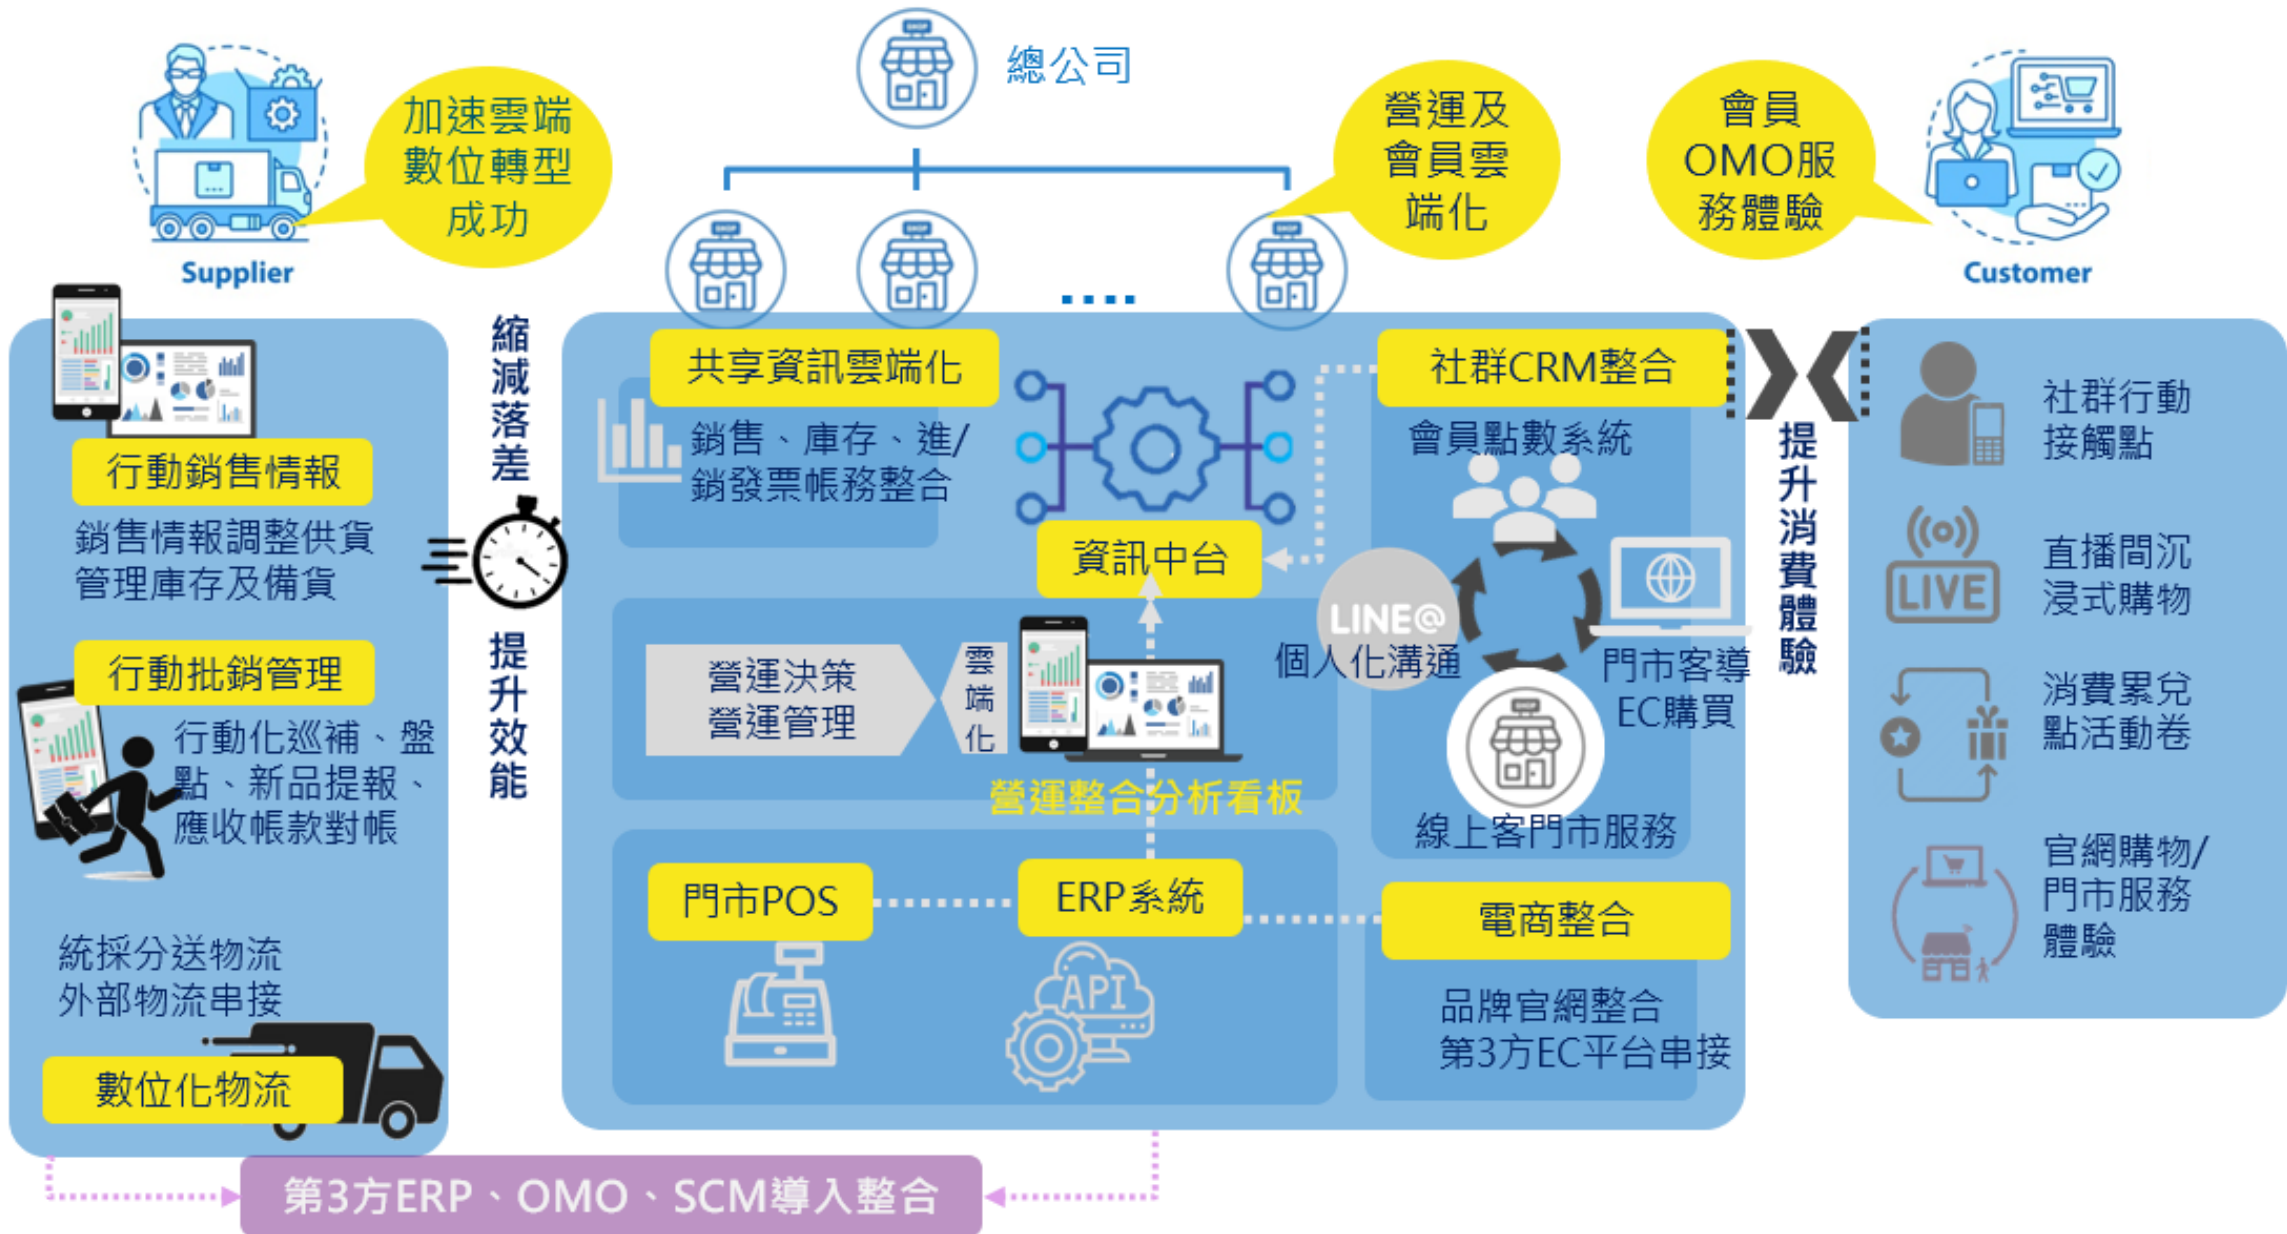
總公司

加速雲端數位轉型成功

Supplier

營運及會員雲端化

會員OMO服務體驗

Customer

行動銷售情報

銷售情報調整供貨管理庫存及備貨

行動批銷管理

行動化巡補、盤點、新品提報、應收帳款對帳

統採分送物流外部物流串接

數位化物流

縮減落差

提升效能

共享資訊雲端化

銷售、庫存、進/銷發票帳務整合

資訊中台

營運決策營運管理

雲端化

營運整合分析看板

門市POS

ERP系統

API

社群CRM整合

會員點數系統

LINE@

個人化溝通

門市客導EC購買

線上客門市服務

電商整合

品牌官網整合第3方EC平台串接

提升消費體驗

社群行動接觸點

LIVE

直播間沉浸式購物

消費累兌點活動卷

官網購物/門市服務體驗

第3方ERP、OMO、SCM導入整合